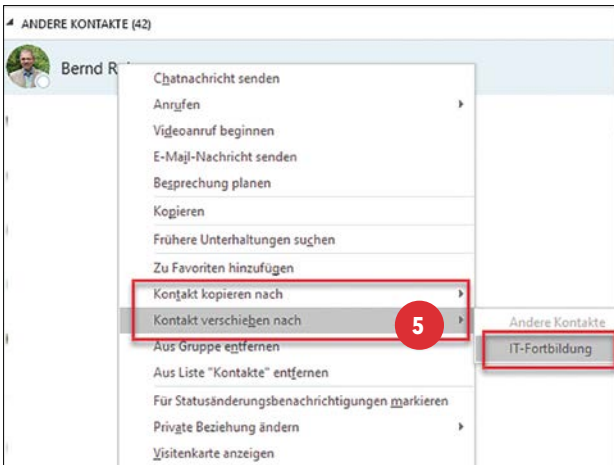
ANDERE KONTAKTE (42)

Bernd R

Chatnachricht senden
Anrufen
Videoanruf beginnen
E-Mail-Nachricht senden
Besprechung planen
Kopieren
Frühere Unterhaltungen suchen
Zu Favoriten hinzufügen
Kontakt kopieren nach
Kontakt verschieben nach
Aus Gruppe entfernen
Aus Liste "Kontakte" entfernen
Für Statusänderungsbenachrichtigungen markieren
Private Beziehung ändern
Visitenkarte anzeigen

5

Andere Kontakte
IT-Fortbildung